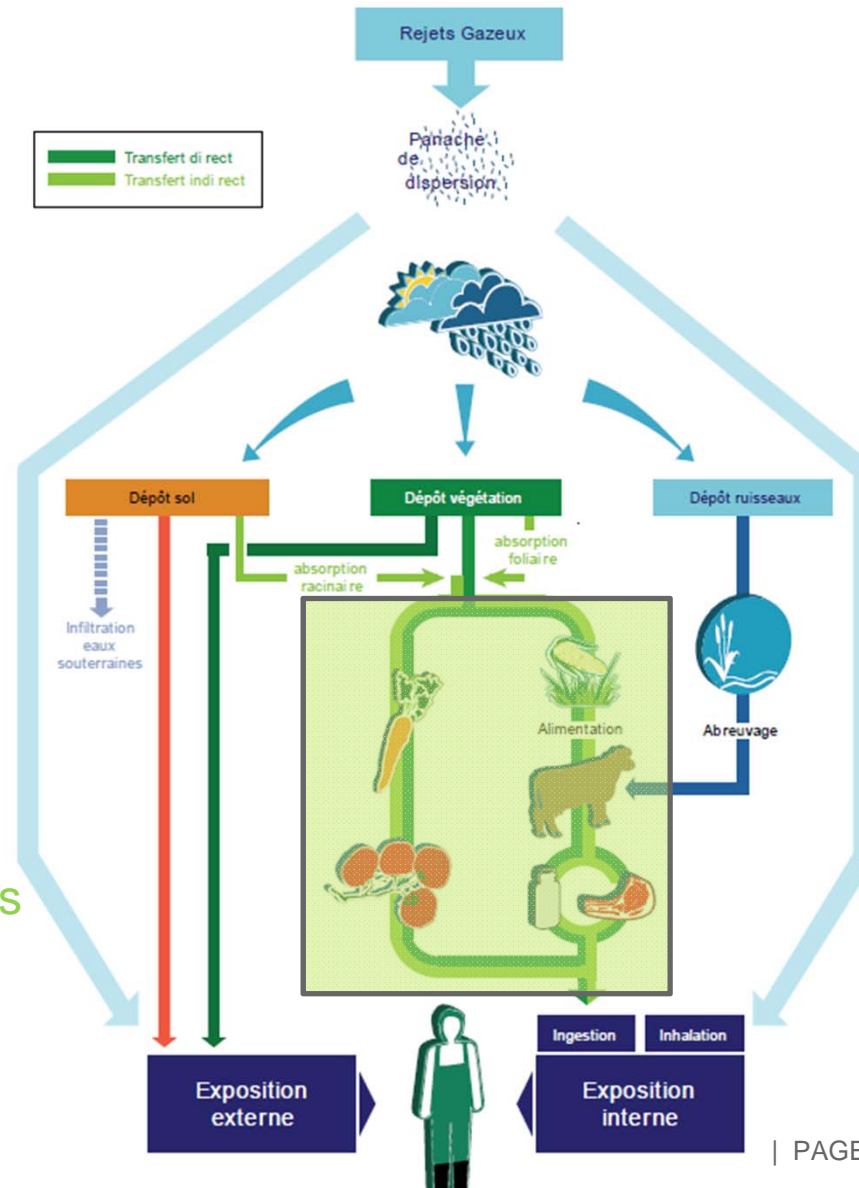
Rejets Gazeux

Panache de dispersion

Transfert di rect
Transfert indi rect

Dépôt sol

Dépôt végétation

Dépôt ruisseaux

absorption foliai re

absorption racinai re

Infiltration eaux souterraines

Alimentation

Abreuvage

S

Ingestion

Inhalation

Exposition externe

Exposition interne

| PAGE